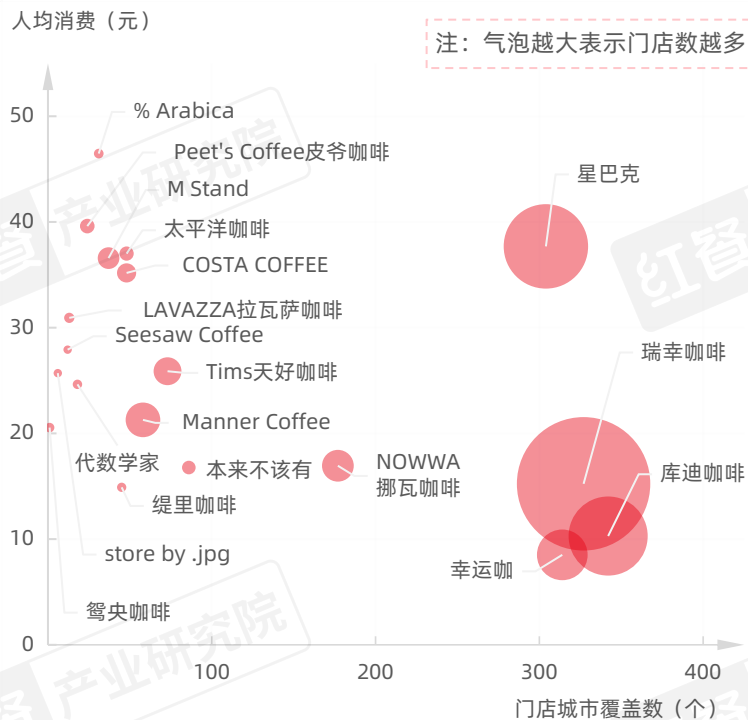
人均消费（元）

注：气泡越大表示门店数越多

% Arabica
Peet's Coffee皮爷咖啡
M Stand
太平洋咖啡
COSTA COFFEE
LAVAZZA拉瓦萨咖啡
Seesaw Coffee
Tims天好咖啡
Manner Coffee
代数学家
本来不该有
NOWWA 挪瓦咖啡
缇里咖啡
store by .jpg
鸳央咖啡
星巴克
瑞幸咖啡
库迪咖啡
幸运咖

50
40
30
20
10
0
100
200
300
400

门店城市覆盖数（个）

红餐产业研究院
红餐
红餐产业研究院